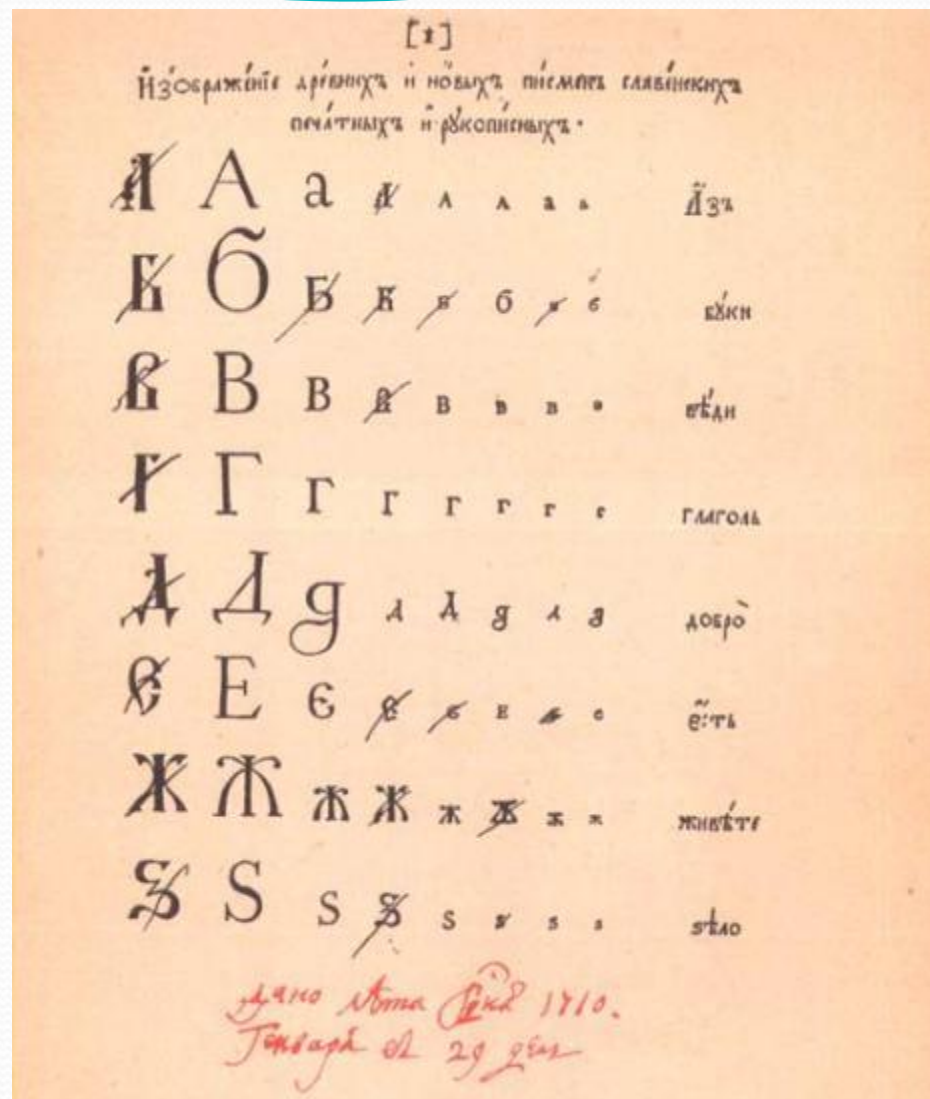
[1]
Изображеніе древнихъ и новыхъ писменъ славенскихъ печатныхъ и рукописныхъ.

А А а а а а а Азъ
Б Б Б б б б б буки
В В В в в в в в веди
Г Г Г г г г г г глаголь
Д Д д д д д д д добро
Е Е Є е е е е е есть
Ж Ж ж ж ж ж ж ж живете
Ѕ S s ѕ s s s s ѕело

Дано лѣта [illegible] 1710.
Генваря въ 29 день